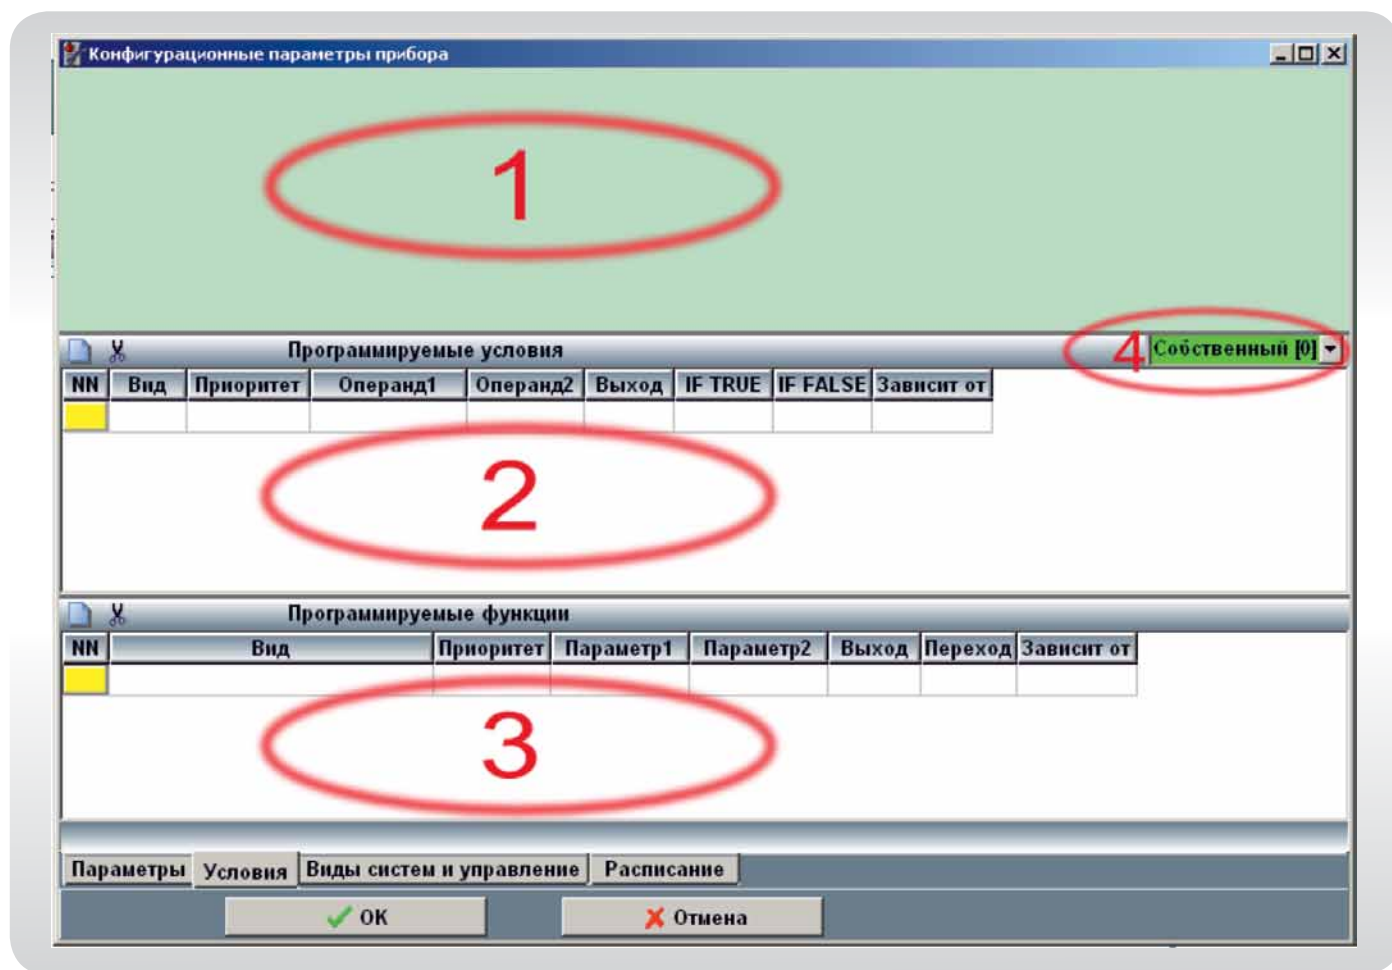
Конфигурационные параметры прибора

1

Программируемые условия

4 Собственный [0]

| NN | Вид | Приоритет | Операнд1 | Операнд2 | Выход | IF TRUE | IF FALSE | Зависит от |
|---|---|---|---|---|---|---|---|---|
| | | | | | | | | |

2

Программируемые функции

| NN | Вид | Приоритет | Параметр1 | Параметр2 | Выход | Переход | Зависит от |
|---|---|---|---|---|---|---|---|
| | | | | | | | |

3

Параметры | Условия | Виды систем и управление | Расписание

OK | Отмена